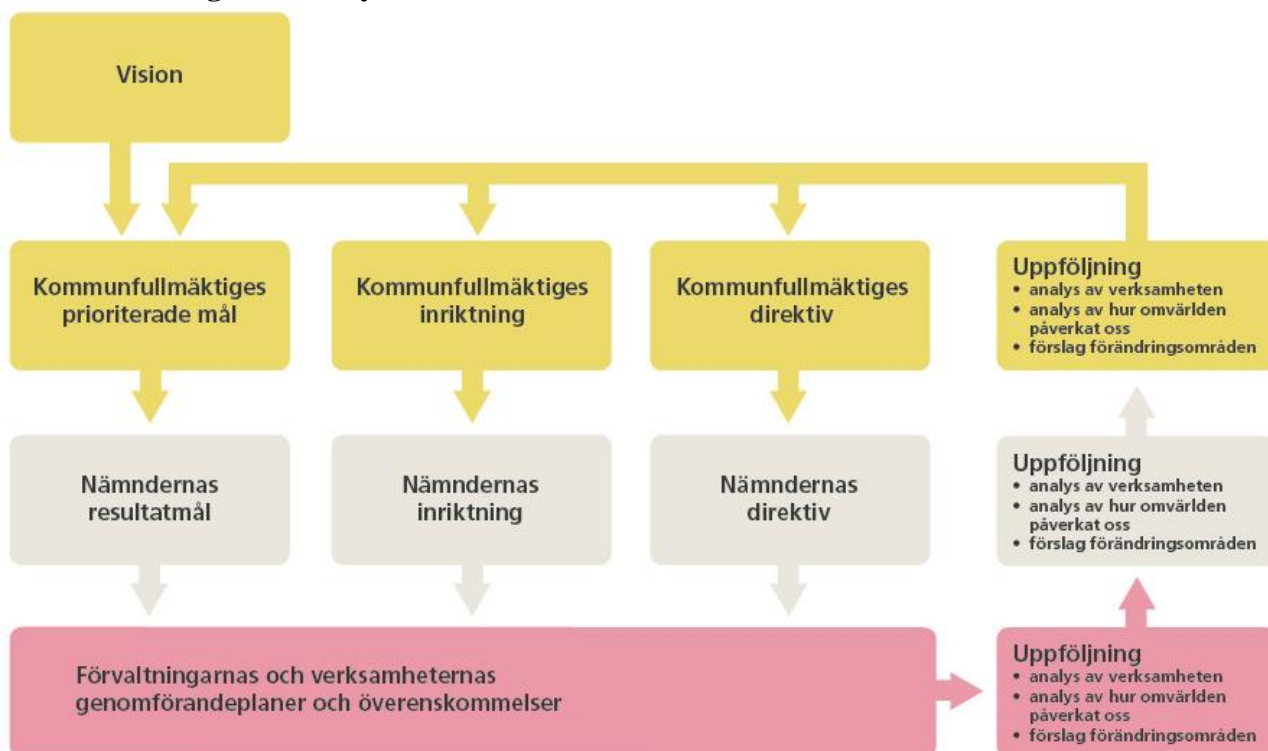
Vision

Kommunfullmäktiges prioriterade mål

Kommunfullmäktiges inriktning

Kommunfullmäktiges direktiv

Uppföljning
- analys av verksamheten
- analys av hur omvärlden påverkat oss
- förslag förändringsområden

Nämndernas resultatmål

Nämndernas inriktning

Nämndernas direktiv

Uppföljning
- analys av verksamheten
- analys av hur omvärlden påverkat oss
- förslag förändringsområden

Förvaltningarnas och verksamheternas genomförandeplaner och överenskommelser

Uppföljning
- analys av verksamheten
- analys av hur omvärlden påverkat oss
- förslag förändringsområden